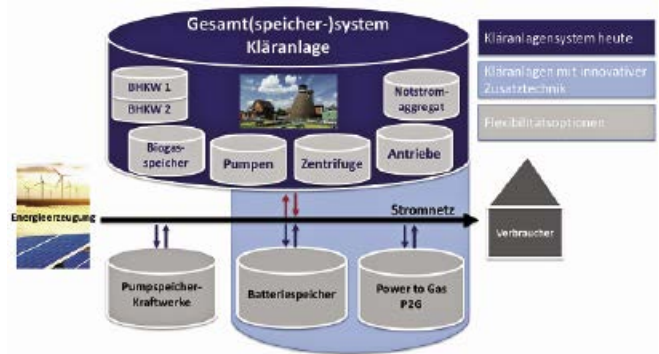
Gesamt(speicher-)system Kläranlage

BHKW 1

BHKW 2

Notstrom-aggregat

Biogas-speicher

Pumpen

Zentrifuge

Antriebe

Kläranlagensystem heute

Kläranlagen mit innovativer Zusatztechnik

Flexibilitätsoptionen

Energieerzeugung

Stromnetz

Verbraucher

Pumpspeicher-Kraftwerke

Batteriespeicher

Power to Gas P2G